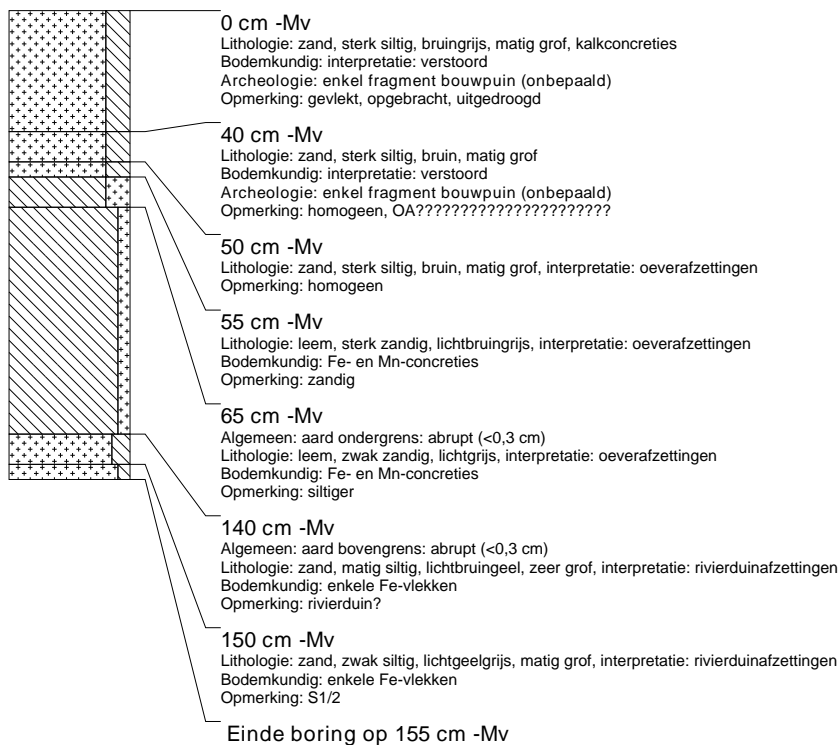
0 cm -Mv
Lithologie: zand, sterk siltig, bruingrijs, matig grof, kalkconcreties
Bodemkundig: interpretatie: verstoord
Archeologie: enkel fragment bouwpuin (onbepaald)
Opmerking: gevlekt, opgebracht, uitgedroogd

40 cm -Mv
Lithologie: zand, sterk siltig, bruin, matig grof
Bodemkundig: interpretatie: verstoord
Archeologie: enkel fragment bouwpuin (onbepaald)
Opmerking: homogeen, OA??????????????????????

50 cm -Mv
Lithologie: zand, sterk siltig, bruin, matig grof, interpretatie: oeverafzettingen
Opmerking: homogeen

55 cm -Mv
Lithologie: leem, sterk zandig, lichtbruingrijs, interpretatie: oeverafzettingen
Bodemkundig: Fe- en Mn-concreties
Opmerking: zandig

65 cm -Mv
Algemeen: aard ondergrens: abrupt (<0,3 cm)
Lithologie: leem, zwak zandig, lichtgrijs, interpretatie: oeverafzettingen
Bodemkundig: Fe- en Mn-concreties
Opmerking: siltiger

140 cm -Mv
Algemeen: aard bovengrens: abrupt (<0,3 cm)
Lithologie: zand, matig siltig, lichtbruingeel, zeer grof, interpretatie: rivierduinafzettingen
Bodemkundig: enkele Fe-vlekken
Opmerking: rivierduin?

150 cm -Mv
Lithologie: zand, zwak siltig, lichtgeelgrijs, matig grof, interpretatie: rivierduinafzettingen
Bodemkundig: enkele Fe-vlekken
Opmerking: S1/2

Einde boring op 155 cm -Mv